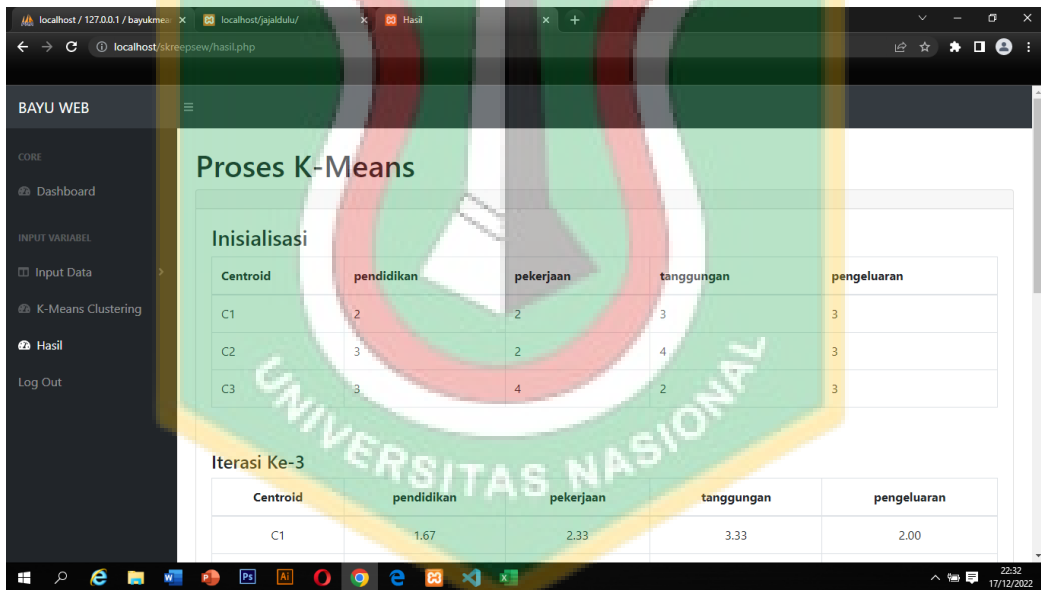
localhost / 127.0.0.1 / bayukmea ×
localhost/jajaldulu/ ×
Hasil ×
+
localhost/skreepsew/hasil.php

BAYU WEB

CORE
Dashboard
INPUT VARIABEL
Input Data
K-Means Clustering
Hasil
Log Out

Proses K-Means

Inisialisasi

| Centroid | pendidikan | pekerjaan | tanggungan | pengeluaran |
|---|---|---|---|---|
| C1 | 2 | 2 | 3 | 3 |
| C2 | 3 | 2 | 4 | 3 |
| C3 | 3 | 4 | 2 | 3 |

Iterasi Ke-3

| Centroid | pendidikan | pekerjaan | tanggungan | pengeluaran |
|---|---|---|---|---|
| C1 | 1.67 | 2.33 | 3.33 | 2.00 |

UNIVERSITAS NASIONAL

22:32
17/12/2022